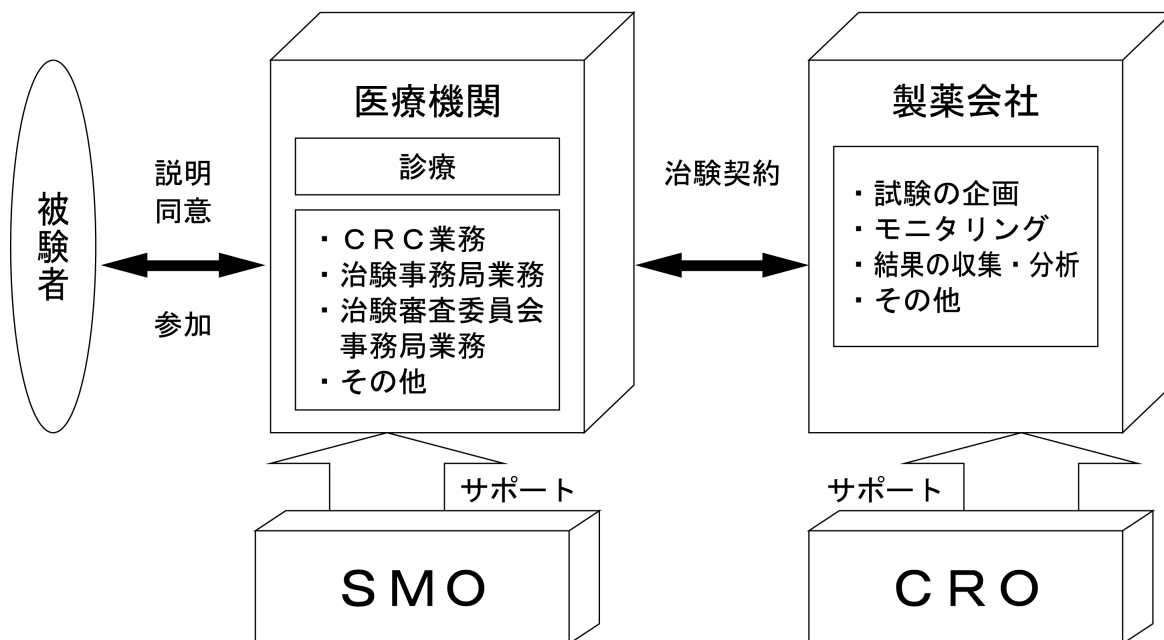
被験者

説明
同意

参加

医療機関

診療

・ＣＲＣ業務
・治験事務局業務
・治験審査委員会事務局業務
・その他

治験契約

製薬会社

・試験の企画
・モニタリング
・結果の収集・分析
・その他

サポート

ＳＭＯ

サポート

ＣＲＯ